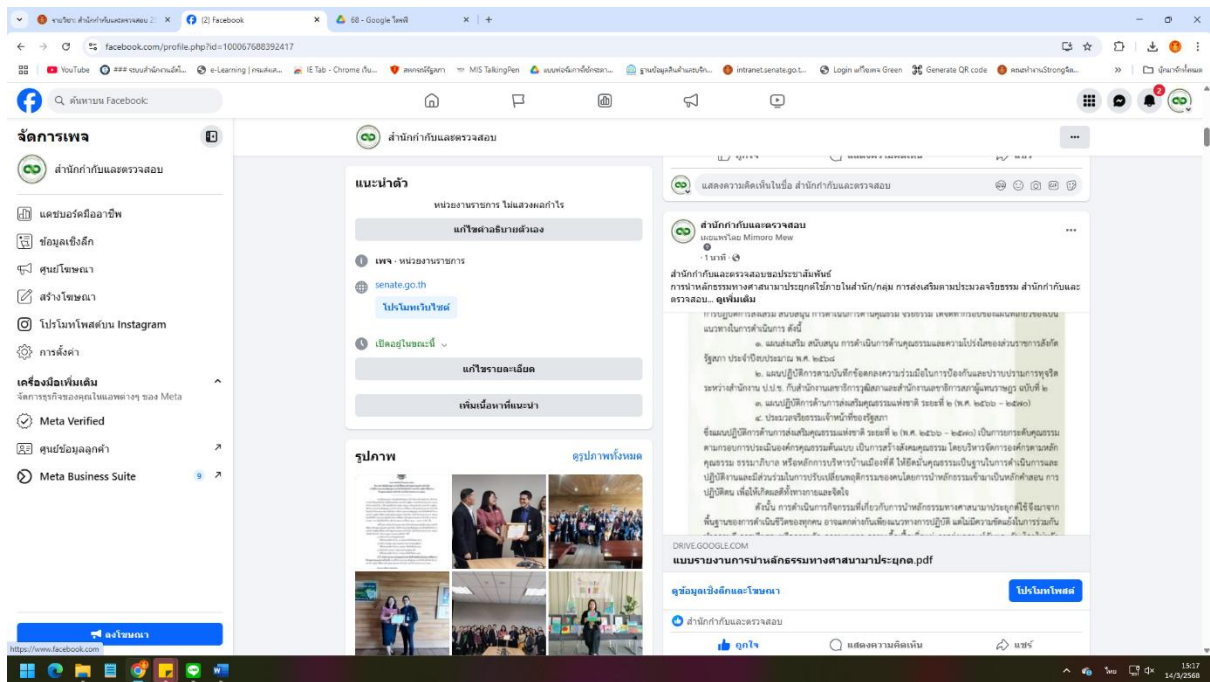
รายงาน สำนักกำกับและตรวจสอบ 2 × (2) Facebook × 68 - Google ไดรฟ์ × +

facebook.com/profile.php?id=100067688392417

YouTube ### ระบบสำนักงานอัตโ... e-Learning | คนส่งเส... IE Tab - Chrome เว็บ... สมาคมรัฐสภา MIS TalkingPen แบบฟอร์มการใช้รถยนต์... ฐานข้อมูลสินค้าและบริก... intranet.senate.go.t... Login wifiเขต Green Generate QR code ตอนทำงานStrongจิต... บุ๊กมาร์กทั้งหมด

ค้นหาบน Facebook

จัดการเพจ

สำนักกำกับและตรวจสอบ

แดชบอร์ดมืออาชีพ

ข้อมูลเชิงลึก

ศูนย์โฆษณา

สร้างโฆษณา

โปรโมทโพสต์บน Instagram

การตั้งค่า

เครื่องมือเพิ่มเติม

จัดการธุรกิจของคุณในแอพต่างๆ ของ Meta

Meta Verified

ศูนย์ข้อมูลลูกค้า

Meta Business Suite 9

ลงโฆษณา

https://www.facebook.com

สำนักกำกับและตรวจสอบ

แนะนำตัว

หน่วยงานราชการ ไม่แสวงผลกำไร

แก้ไขคำอธิบายตัวเอง

เพจ · หน่วยงานราชการ

senate.go.th

โปรโมทเว็บไซต์

เปิดอยู่ในขณะนี้

แก้ไขรายละเอียด

เพิ่มเนื้อหาที่แนะนำ

รูปภาพ

ดูรูปภาพทั้งหมด

แสดงความคิดเห็นในชื่อ สำนักกำกับและตรวจสอบ

สำนักกำกับและตรวจสอบ

เผยแพร่โดย Mimoro Mew

· 1 นาที ·

สำนักกำกับและตรวจสอบขอประชาสัมพันธ์

การนำหลักธรรมทางศาสนามาประยุกต์ใช้ภายในสำนัก/กลุ่ม การส่งเสริมตามประมวลจริยธรรม สำนักกำกับและตรวจสอบ... ดูเพิ่มเติม

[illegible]

DRIVE.GOOGLE.COM

แบบรายงานการนำหลักธรรมทางศาสนามาประยุกต.pdf

ดูข้อมูลเชิงลึกและโฆษณา

โปรโมทโพสต์

สำนักกำกับและตรวจสอบ

ถูกใจ

แสดงความคิดเห็น

แชร์

ไทย 15:17 14/3/2568